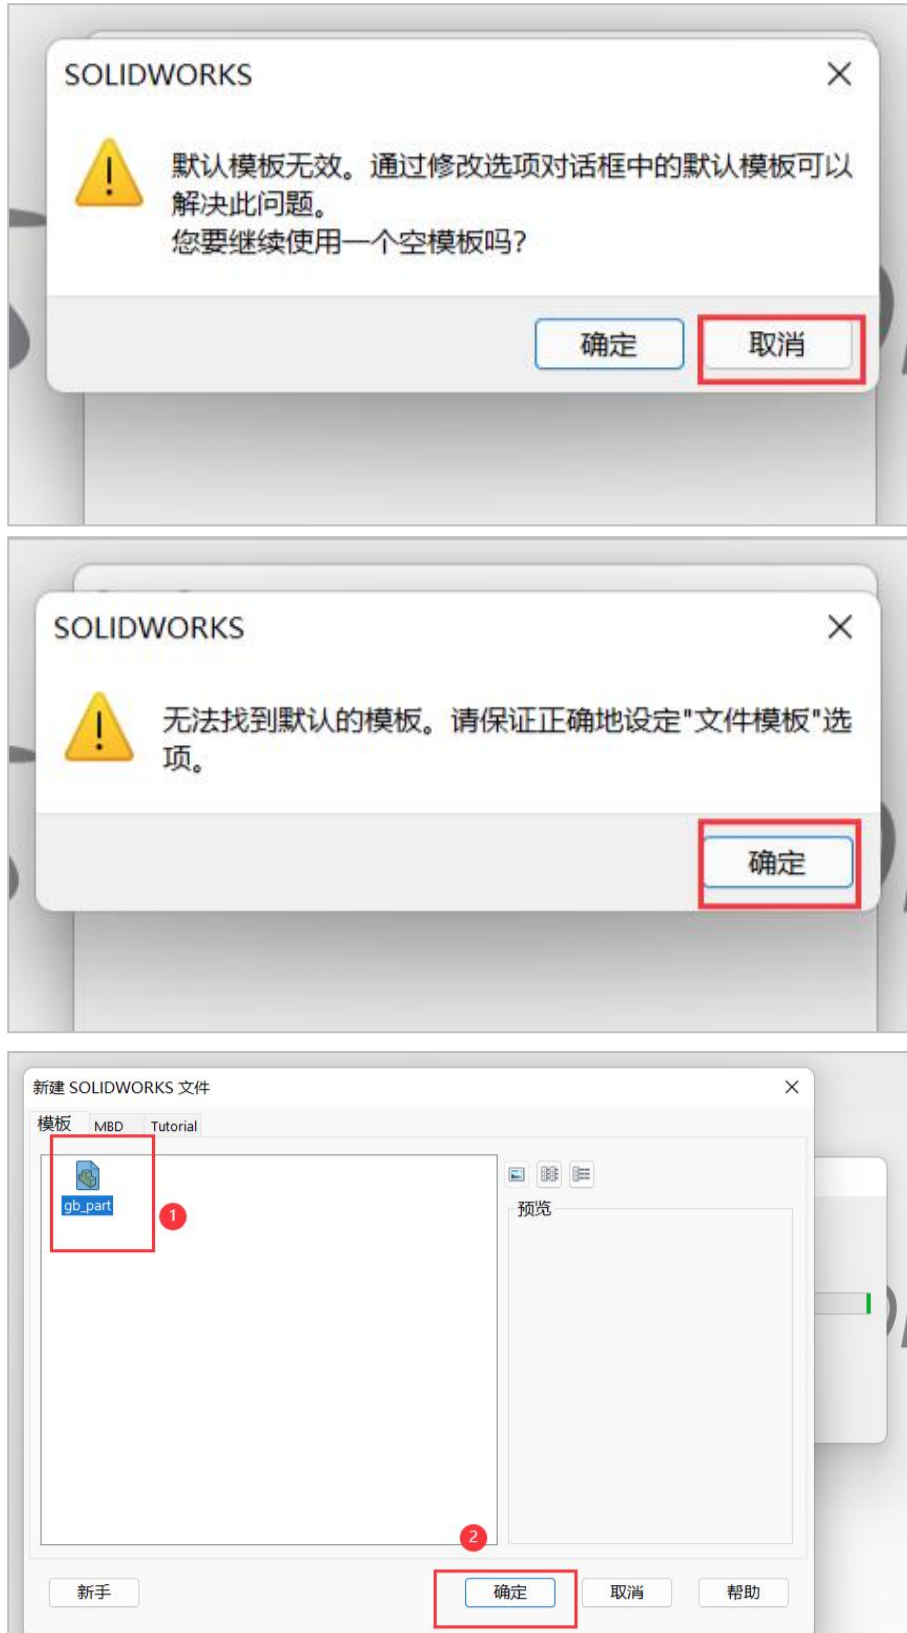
SOLIDWORKS

默认模板无效。通过修改选项对话框中的默认模板可以解决此问题。
您要继续使用一个空模板吗?

确定 取消

SOLIDWORKS

无法找到默认的模板。请保证正确地设定"文件模板"选项。

确定

新建 SOLIDWORKS 文件

模板 MBD Tutorial

gb_part

1

预览

2

新手 确定 取消 帮助